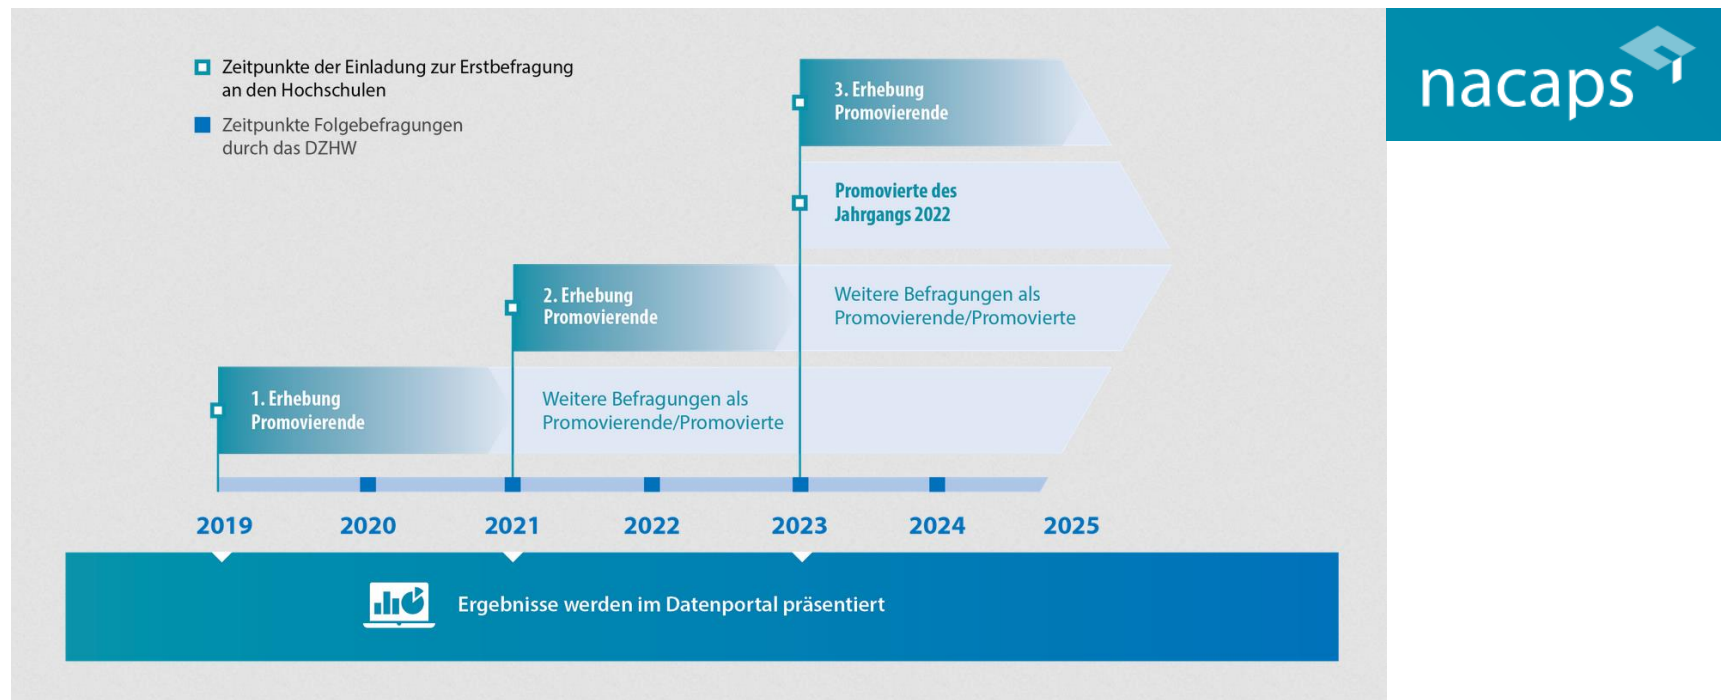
Zeitpunkte der Einladung zur Erstbefragung an den Hochschulen

Zeitpunkte Folgebefragungen durch das DZHW

3. Erhebung Promovierende

Promovierte des Jahrgangs 2022

2. Erhebung Promovierende

Weitere Befragungen als Promovierende/Promovierte

1. Erhebung Promovierende

Weitere Befragungen als Promovierende/Promovierte

2019 2020 2021 2022 2023 2024 2025

Ergebnisse werden im Datenportal präsentiert

nacaps